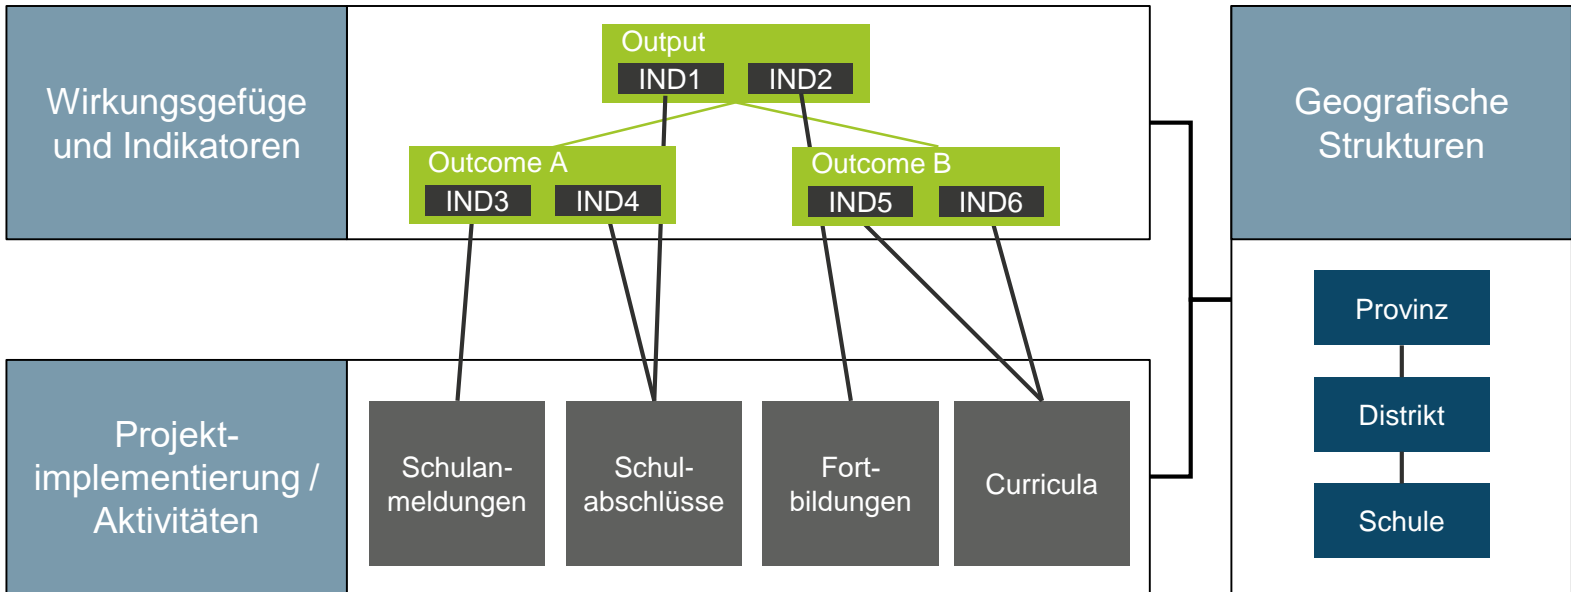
Wirkungsgefüge und Indikatoren

Output
IND1
IND2

Outcome A
IND3
IND4

Outcome B
IND5
IND6

Geografische Strukturen

Provinz

Distrikt

Schule

Projekt-implementierung / Aktivitäten

Schulanmeldungen

Schulabschlüsse

Fortbildungen

Curricula